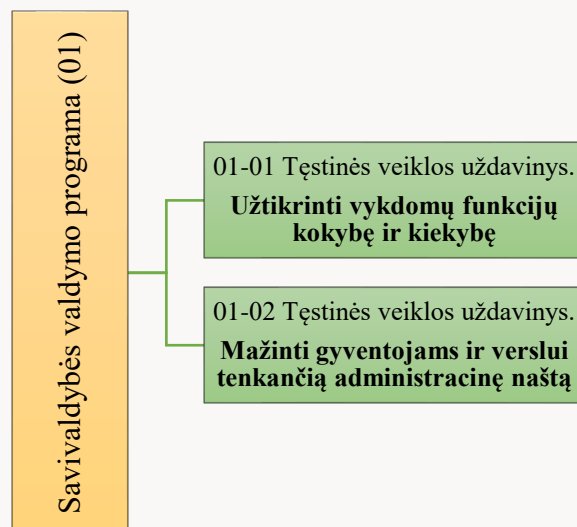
Savivaldybės valdymo programa (01)

01-01 Tęstinės veiklos uždavinys.
**Užtikrinti vykdomų funkcijų kokybę ir kiekybę**

01-02 Tęstinės veiklos uždavinys.
**Mažinti gyventojams ir verslui tenkančią administracinę naštą**